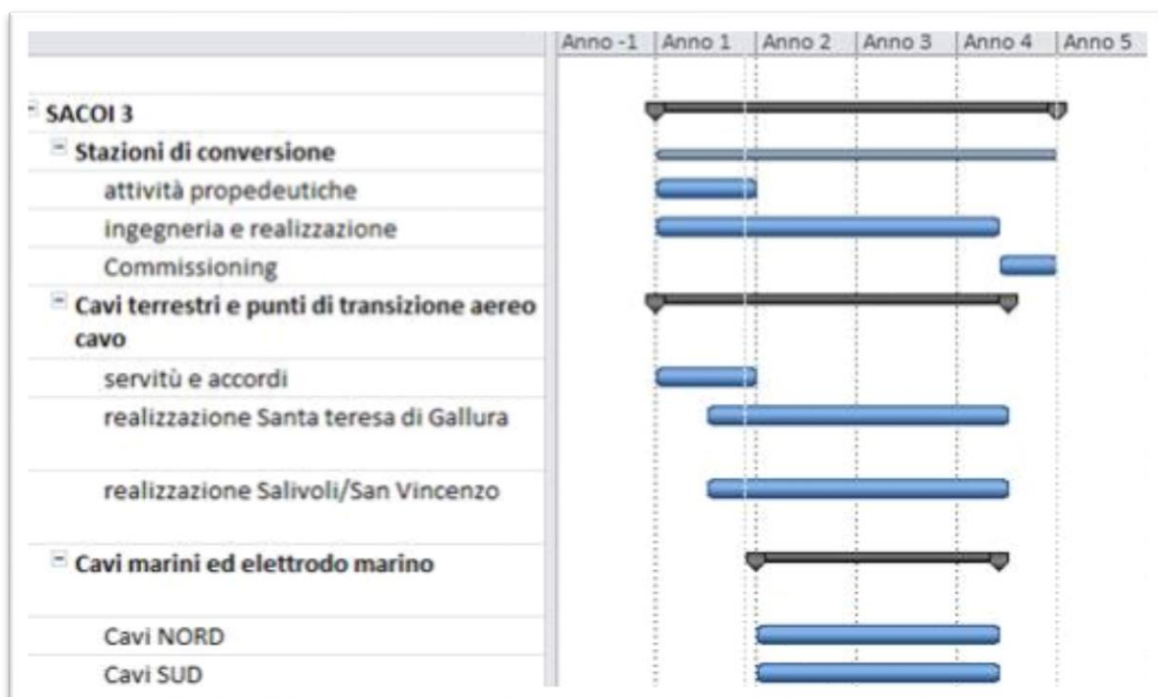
Anno -1 | Anno 1 | Anno 2 | Anno 3 | Anno 4 | Anno 5

SACOI 3
Stazioni di conversione
attività propedeutiche
ingegneria e realizzazione
Commissioning
Cavi terrestri e punti di transizione aereo cavo
servitù e accordi
realizzazione Santa teresa di Gallura
realizzazione Salivoli/San Vincenzo
Cavi marini ed elettrodo marino
Cavi NORD
Cavi SUD